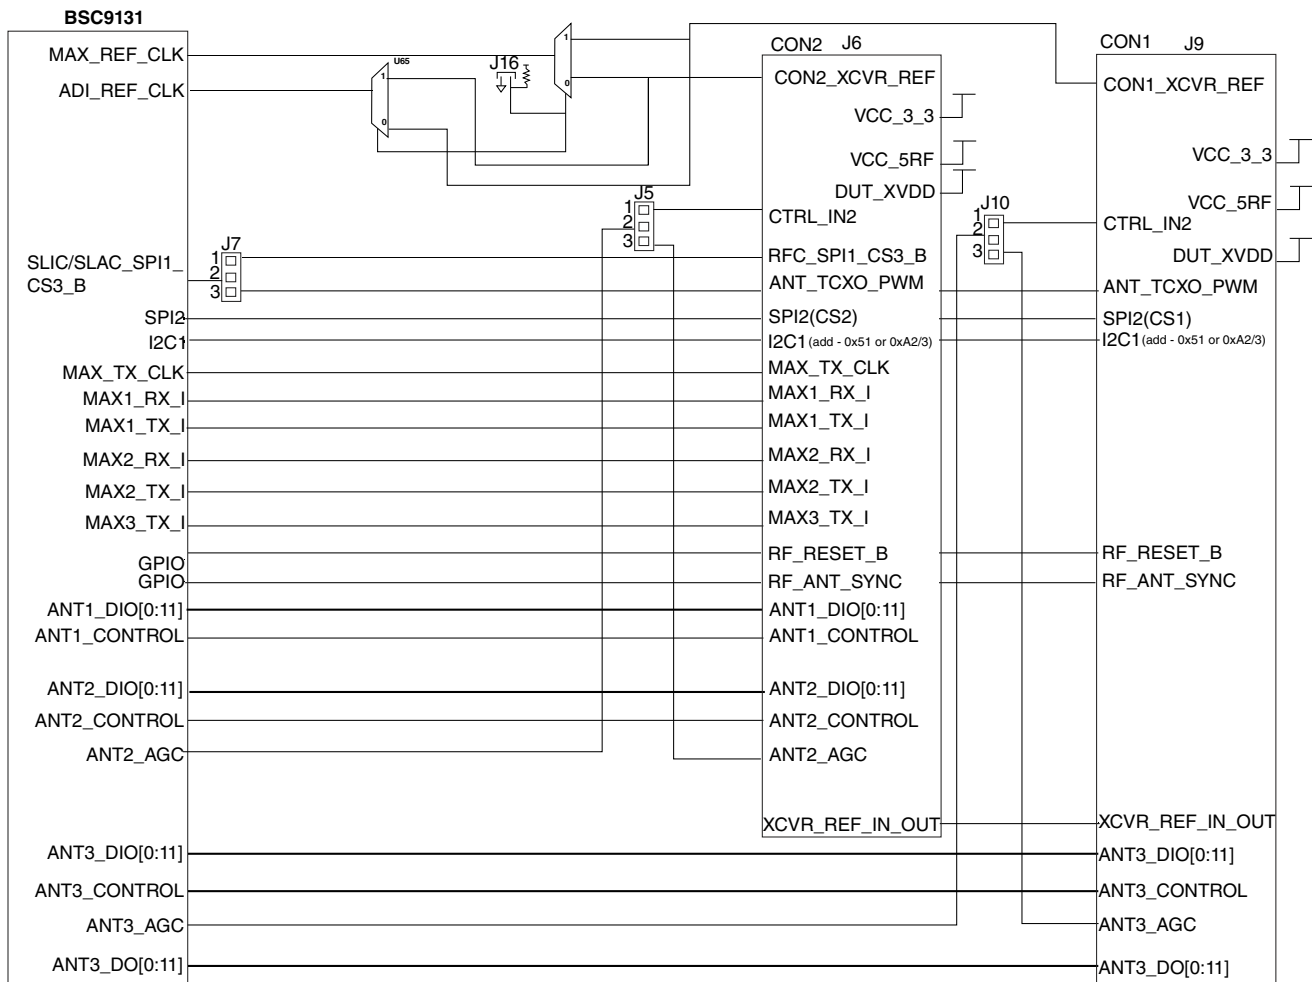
BSC9131

MAX_REF_CLK
ADI_REF_CLK
SLIC/SLAC_SPI1_CS3_B
SPI2
I2C1
MAX_TX_CLK
MAX1_RX_I
MAX1_TX_I
MAX2_RX_I
MAX2_TX_I
MAX3_TX_I
GPIO
GPIO
ANT1_DIO[0:11]
ANT1_CONTROL
ANT2_DIO[0:11]
ANT2_CONTROL
ANT2_AGC
ANT3_DIO[0:11]
ANT3_CONTROL
ANT3_AGC
ANT3_DO[0:11]

U65
1
0
J16
1
0

J7
1
2
3

J5
1
2
3

CON2 J6
CON2_XCVR_REF
VCC_3_3
VCC_5RF
DUT_XVDD
CTRL_IN2
RFC_SPI1_CS3_B
ANT_TCXO_PWM
SPI2(CS2)
I2C1 (add - 0x51 or 0xA2/3)
MAX_TX_CLK
MAX1_RX_I
MAX1_TX_I
MAX2_RX_I
MAX2_TX_I
MAX3_TX_I
RF_RESET_B
RF_ANT_SYNC
ANT1_DIO[0:11]
ANT1_CONTROL
ANT2_DIO[0:11]
ANT2_CONTROL
ANT2_AGC
XCVR_REF_IN_OUT

J10
1
2
3

CON1 J9
CON1_XCVR_REF
VCC_3_3
VCC_5RF
CTRL_IN2
DUT_XVDD
ANT_TCXO_PWM
SPI2(CS1)
I2C1 (add - 0x51 or 0xA2/3)
RF_RESET_B
RF_ANT_SYNC
XCVR_REF_IN_OUT
ANT3_DIO[0:11]
ANT3_CONTROL
ANT3_AGC
ANT3_DO[0:11]